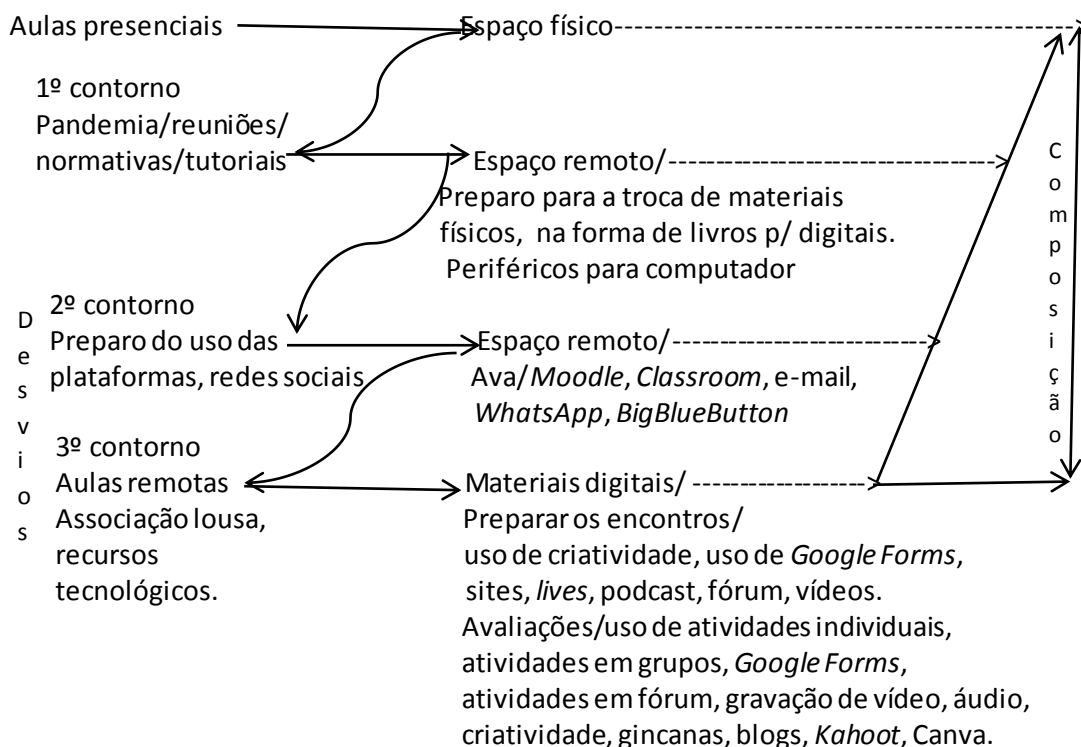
Aulas presenciais

Espaço físico

1º contorno
Pandemia/reuniões/normativas/tutoriais

Espaço remoto/
Preparo para a troca de materiais físicos, na forma de livros p/ digitais.
Periféricos para computador

Desvios

2º contorno
Preparo do uso das plataformas, redes sociais

Espaço remoto/
Ava/Moodle, Classroom, e-mail, WhatsApp, BigBlueButton

3º contorno
Aulas remotas
Associação lousa, recursos tecnológicos.

Materiais digitais/
Preparar os encontros/
uso de criatividade, uso de Google Forms, sites, lives, podcast, fórum, vídeos.
Avaliações/uso de atividades individuais, atividades em grupos, Google Forms, atividades em fórum, gravação de vídeo, áudio, criatividade, gincanas, blogs, Kahoot, Canva.

Composição